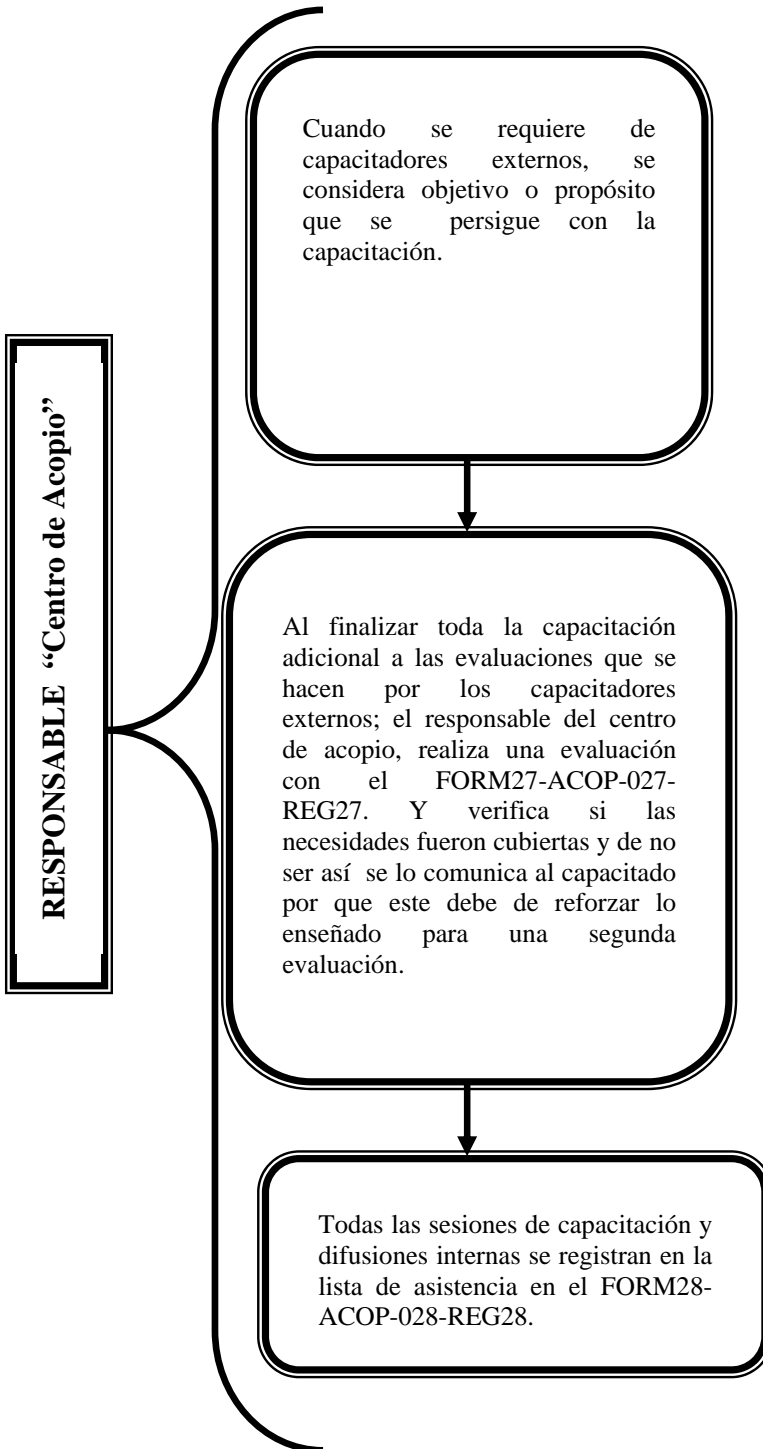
RESPONSABLE "Centro de Acopio"

Cuando se requiere de capacitadores externos, se considera objetivo o propósito que se persigue con la capacitación.

Al finalizar toda la capacitación adicional a las evaluaciones que se hacen por los capacitadores externos; el responsable del centro de acopio, realiza una evaluación con el FORM27-ACOP-027-REG27. Y verifica si las necesidades fueron cubiertas y de no ser así se lo comunica al capacitado por que este debe de reforzar lo enseñado para una segunda evaluación.

Todas las sesiones de capacitación y difusiones internas se registran en la lista de asistencia en el FORM28-ACOP-028-REG28.